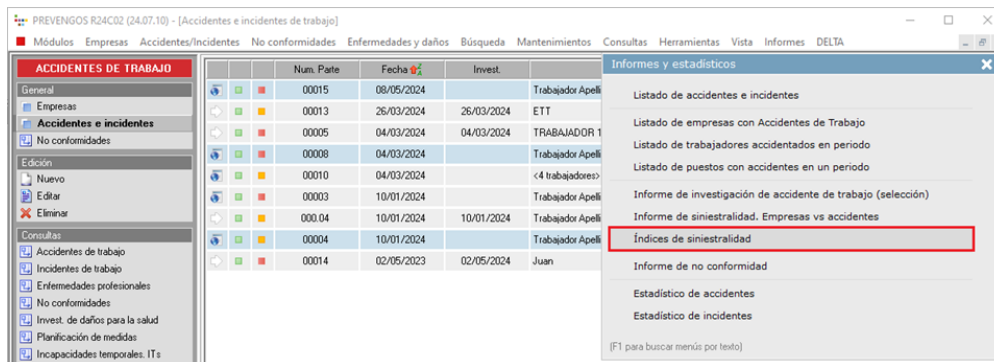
PREVENGOS R24C02 (24.07.10) - [Accidentes e incidentes de trabajo]

Módulos Empresas Accidentes/Incidentes No conformidades Enfermedades y daños Búsqueda Mantenimientos Consultas Herramientas Vista Informes DELTA

ACCIDENTES DE TRABAJO

General
Empresas
Accidentes e incidentes
No conformidades

Edición
Nuevo
Editar
Eliminar

Consultas
Accidentes de trabajo
Incidentes de trabajo
Enfermedades profesionales
No conformidades
Invest. de daños para la salud
Planificación de medidas
Incapacidades temporales. ITs

| Num. Parte | Fecha | Invest. | |
|---|---|---|---|
| 00015 | 08/05/2024 | | Trabajador Apelli |
| 00013 | 26/03/2024 | 26/03/2024 | ETT |
| 00005 | 04/03/2024 | 04/03/2024 | TRABAJADOR 1 |
| 00008 | 04/03/2024 | | Trabajador Apelli |
| 00010 | 04/03/2024 | | <4 trabajadores> |
| 00003 | 10/01/2024 | | Trabajador Apelli |
| 000.04 | 10/01/2024 | 10/01/2024 | Trabajador Apelli |
| 00004 | 10/01/2024 | | Trabajador Apelli |
| 00014 | 02/05/2023 | 02/05/2024 | Juan |

Informes y estadísticos

Listado de accidentes e incidentes

Listado de empresas con Accidentes de Trabajo
Listado de trabajadores accidentados en periodo
Listado de puestos con accidentes en un periodo

Informe de investigación de accidente de trabajo (selección)
Informe de siniestralidad. Empresas vs accidentes
Índices de siniestralidad

Informe de no conformidad

Estadístico de accidentes
Estadístico de incidentes

(F1 para buscar menús por texto)